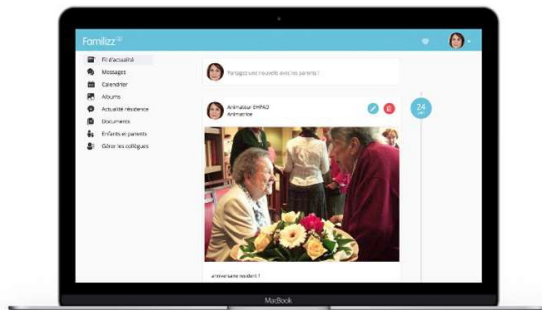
Familizz

Fil d'actualité
Messages
Calendrier
Albums
Actualité résidence
Documents
Enfants et parents
Gérer les collègues

Partagez une nouvelle avec les parents !

Animateur EHPAD
Animatrice

24

anniversaire résident !

MacBook